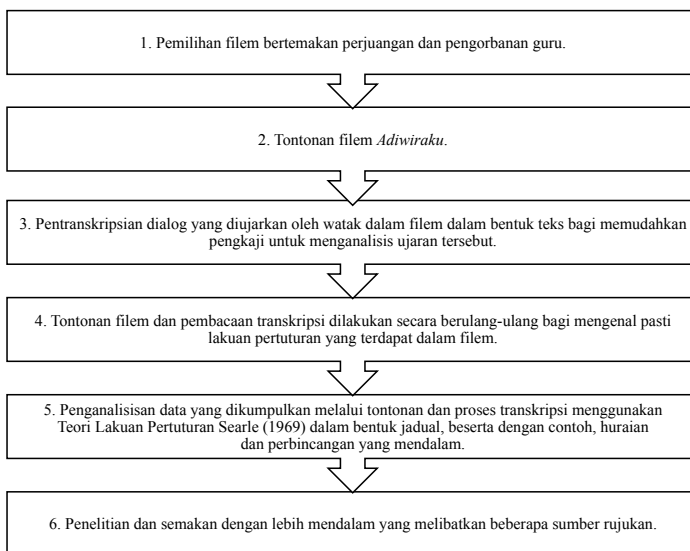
1. Pemilihan filem bertemakan perjuangan dan pengorbanan guru.

2. Tontonan filem *Adiwiraku*.

3. Pentranskripsian dialog yang diujarkan oleh watak dalam filem dalam bentuk teks bagi memudahkan pengkaji untuk menganalisis ujaran tersebut.

4. Tontonan filem dan pembacaan transkripsi dilakukan secara berulang-ulang bagi mengenal pasti lakuan pertuturan yang terdapat dalam filem.

5. Penganalisisan data yang dikumpulkan melalui tontonan dan proses transkripsi menggunakan Teori Lakuan Pertuturan Searle (1969) dalam bentuk jadual, beserta dengan contoh, huraian dan perbincangan yang mendalam.

6. Penelitian dan semakan dengan lebih mendalam yang melibatkan beberapa sumber rujukan.